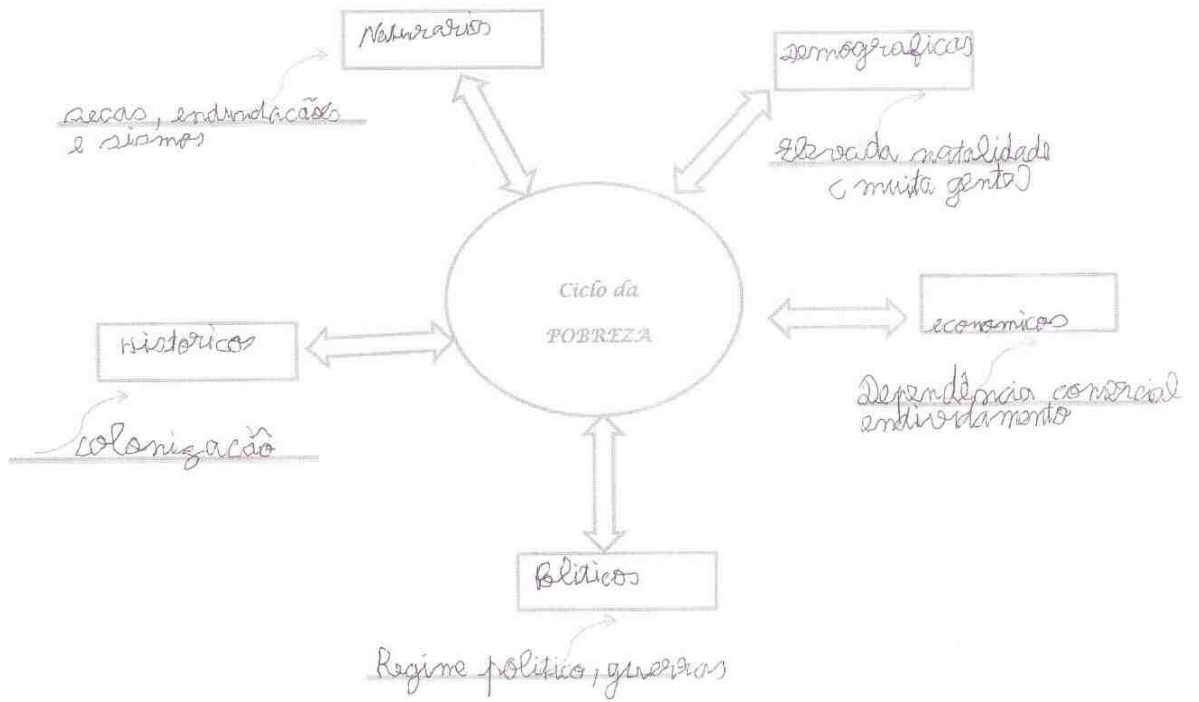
Naturais

secas, enundacões e sismos

demograficos

Elevada natalidade (muita gente)

Ciclo da POBREZA

historicos

colonização

economicos

Dependência comercial endividamento

Politicos

Regime politico, guerras